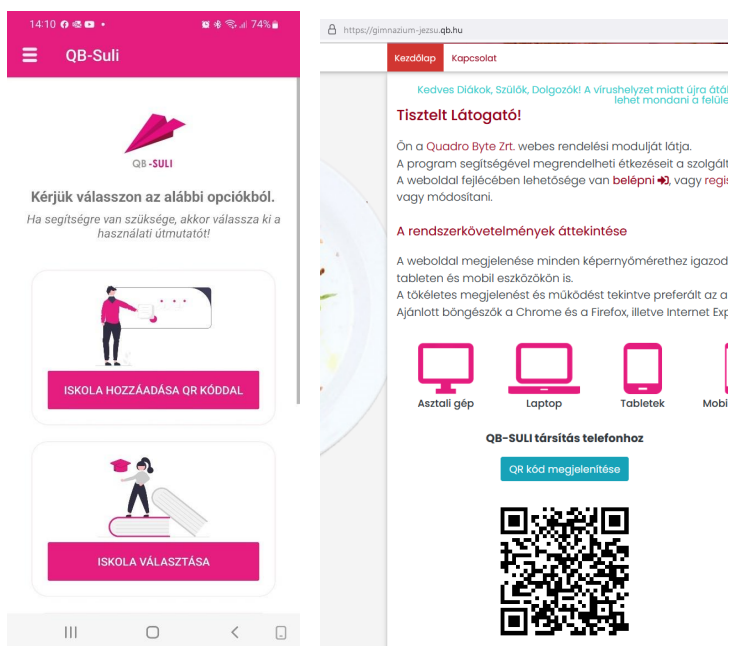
14:10 74%

QB-Suli

QB-SULI

Kérjük válasszon az alábbi opciókból.

Ha segítségre van szüksége, akkor válassza ki a használati útmutatót!

ISKOLA HOZZÁADÁSA QR KÓDDAL

ISKOLA VÁLASZTÁSA

https://gimnazium-jezsu.qb.hu

Kezdőlap Kapcsolat

Kedves Diákok, Szülők, Dolgozók! A vírushelyzet miatt újra átál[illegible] lehet mondani a felüle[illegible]

Tisztelt Látogató!

Ön a Quadro Byte Zrt. webes rendelési modulját látja.
A program segítségével megrendelheti étkezéseit a szolgált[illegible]
A weboldal fejlécében lehetősége van belépni, vagy regis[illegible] vagy módosítani.

A rendszerkövetelmények áttekintése

A weboldal megjelenése minden képernyőmérethez igazod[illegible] tableten és mobil eszközökön is.
A tökéletes megjelenést és működést tekintve preferált az a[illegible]
Ajánlott böngészők a Chrome és a Firefox, illetve Internet Exp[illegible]

Asztali gép Laptop Tabletek Mobi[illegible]

QB-SULI társítás telefonhoz

QR kód megjelenítése